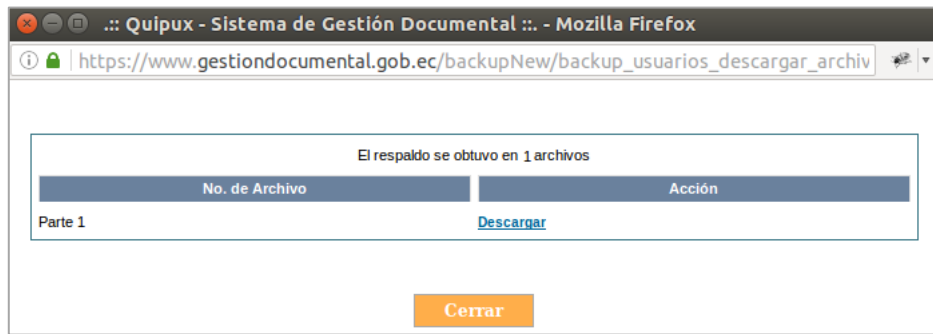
.:: Quipux - Sistema de Gestión Documental ::. - Mozilla Firefox

https://www.gestiondocumental.gob.ec/backupNew/backup_usuarios_descargar_archiv

El respaldo se obtuvo en 1 archivos

| No. de Archivo | Acción |
|---|---|
| Parte 1 | Descargar |

Cerrar